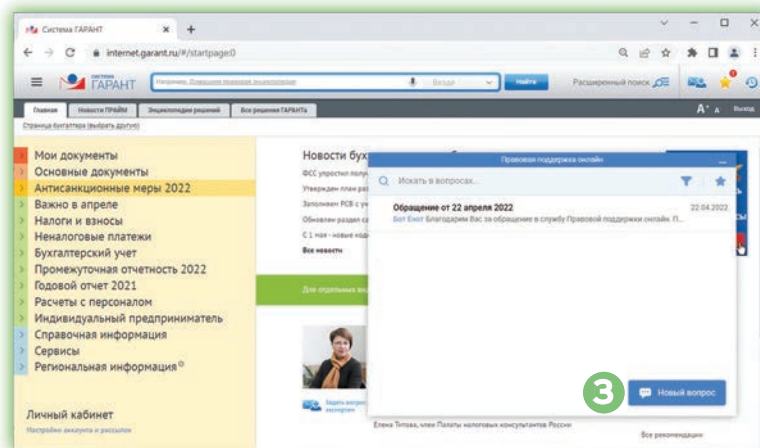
Система ГАРАНТ ×
+
internet.garant.ru/#/startpage:0
СИСТЕМА ГАРАНТ
Например, Обращение правовой энциклопедии
Везде
Найти
Расширенный поиск
Главная
Новости ПРАЙМ
Энциклопедии решений
Все решения ГАРАНТа
A⁺ A
Выход
Страница бухгалтера (выбрать другую)
Мои документы
Основные документы
Антисанкционные меры 2022
Важно в апреле
Налоги и взносы
Неналоговые платежи
Бухгалтерский учет
Промежуточная отчетность 2022
Годовой отчет 2021
Расчеты с персоналом
Индивидуальный предприниматель
Справочная информация
Сервисы
Региональная информация
Личный кабинет
Настройки аккаунта и рассылок
Новости бух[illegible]
ФСС упростил полу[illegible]
Утвержден план ра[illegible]
Заполняем РСВ с уч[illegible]
Обновлен раздел са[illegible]
С 1 мая - новые код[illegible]
Все новости
Для отдельных вид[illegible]
Задать вопрос экспертам
Елена Титова, член Палаты налоговых консультантов России
Все рекомендации
Правовая поддержка онлайн
Искать в вопросах...
Обращение от 22 апреля 2022
22.04.2022
Бот Енот Благодарим Вас за обращение в службу Правовой поддержки онлайн. П...
3
Новый вопрос